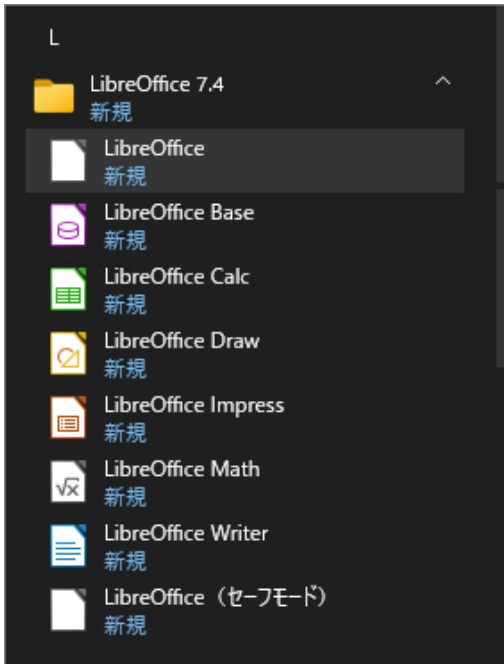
L

LibreOffice 7.4
新規

LibreOffice
新規

LibreOffice Base
新規

LibreOffice Calc
新規

LibreOffice Draw
新規

LibreOffice Impress
新規

LibreOffice Math
新規

LibreOffice Writer
新規

LibreOffice（セーフモード）
新規